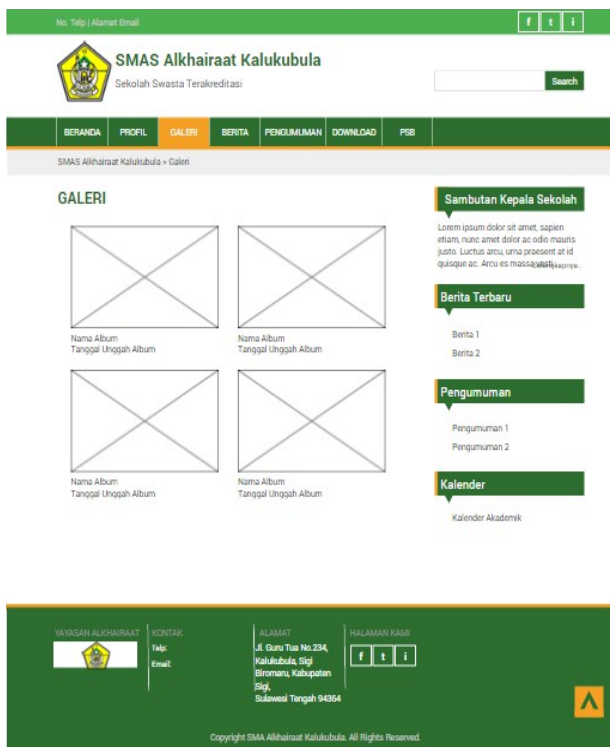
No. Telp | Alamat Email

f t i

SMAS Alkhairaat Kalukubula

Sekolah Swasta Terakreditasi

Search

BERANDA PROFIL GALERI BERITA PENGUMUMAN DOWNLOAD PSB

SMAS Alkhairaat Kalukubula > Galeri

GALERI

Nama Album
Tanggal Unggah Album

Nama Album
Tanggal Unggah Album

Nama Album
Tanggal Unggah Album

Nama Album
Tanggal Unggah Album

Sambutan Kepala Sekolah

Lorem ipsum dolor sit amet, sapien etiam, nunc amet dolor ac odio mauris justo. Luctus arcu, urna praesent at id quisque ac. Arcu es massa vestib Selengkapnya...

Berita Terbaru

Berita 1
Berita 2

Pengumuman

Pengumuman 1
Pengumuman 2

Kalender

Kalender Akademik

YAYASAN ALKHAIRAAT

KONTAK
Telp:
Email:

ALAMAT
Jl. Guru Tua No.234, Kalukubula, Sigi Biromaru, Kabupaten Sigi, Sulawesi Tengah 94364

HALAMAN KAMI
f t i

Copyright SMA Alkhairaat Kalukubula. All Rights Reserved.